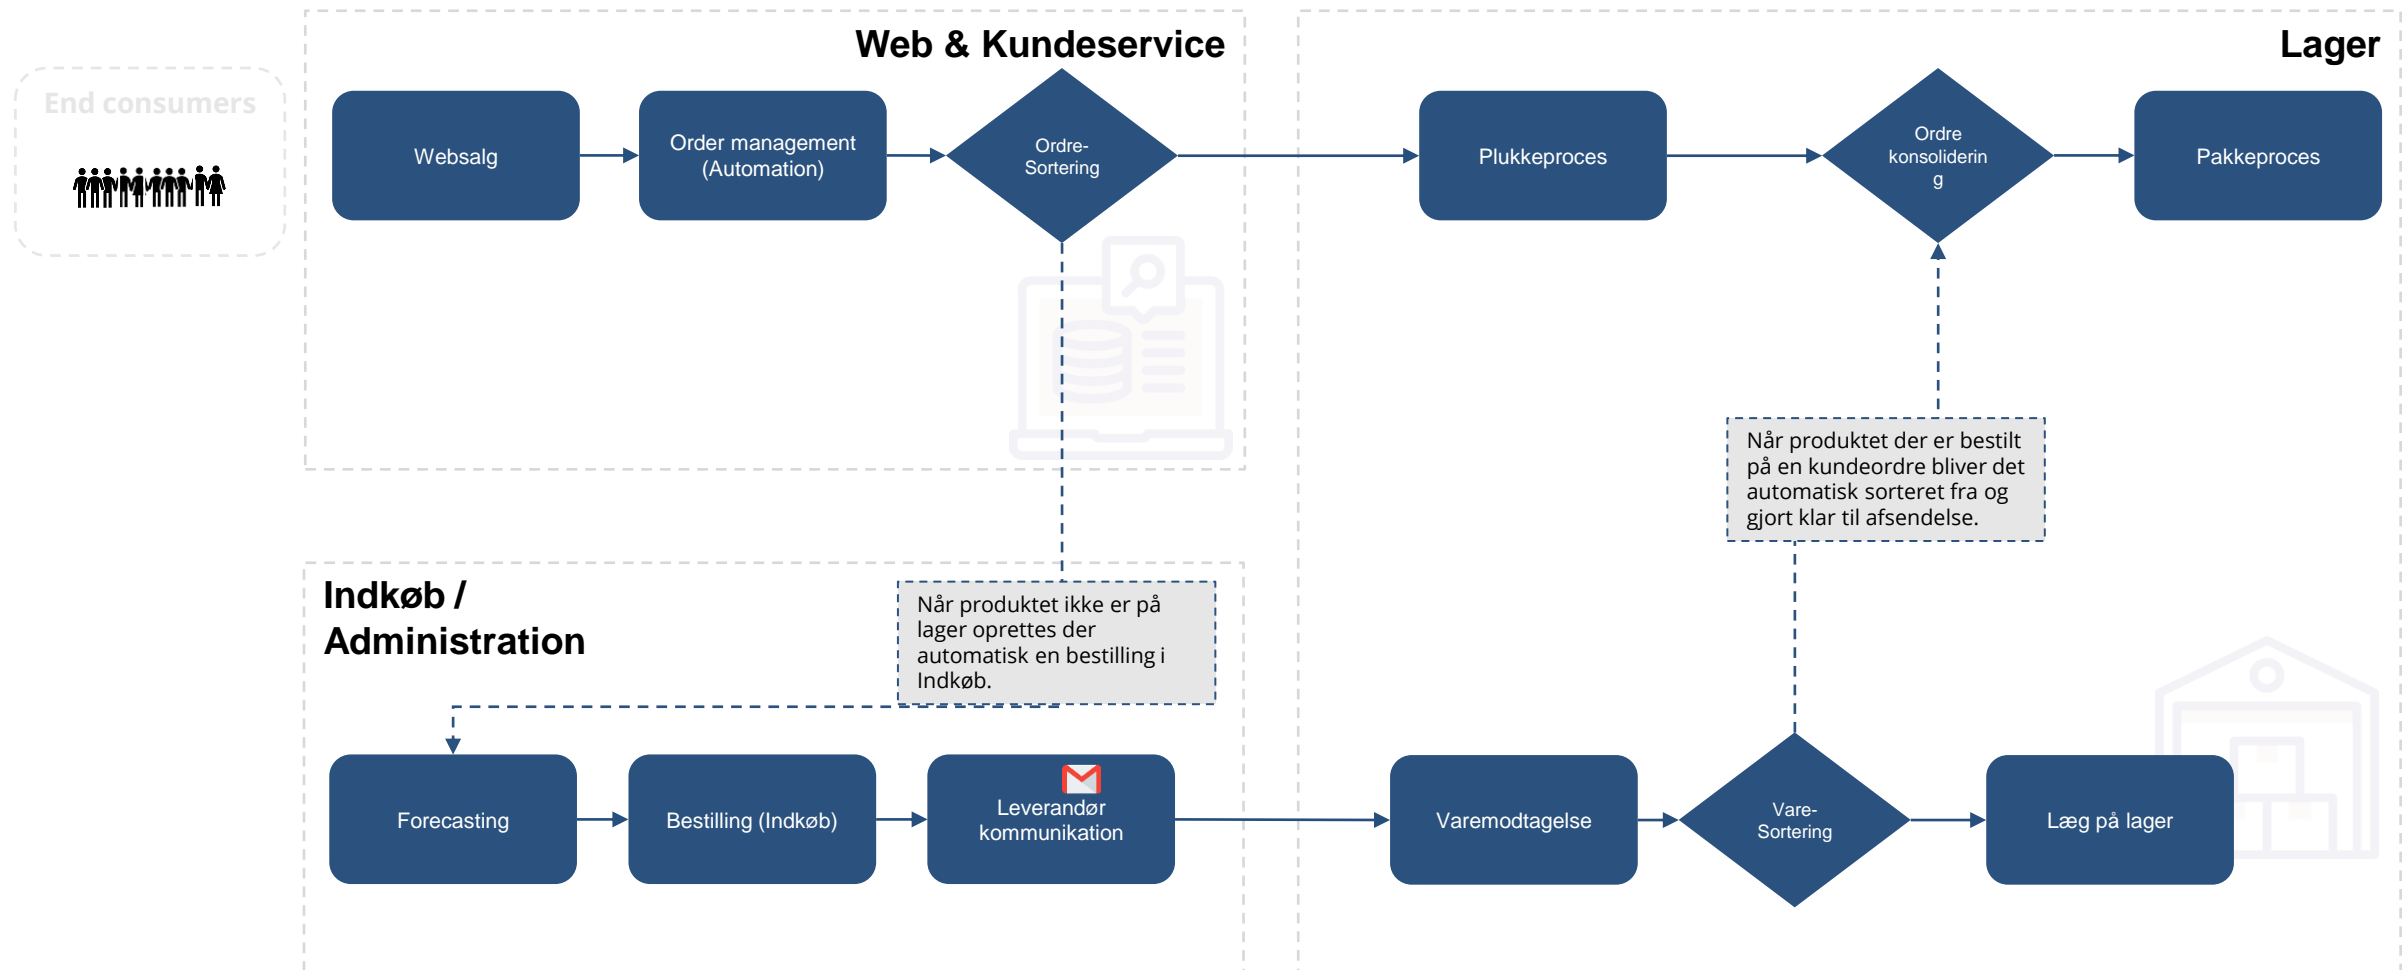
End consumers

Web & Kundeservice

Websalg

Order management (Automation)

Ordre-Sortering

Lager

Plukkeproces

Ordre konsoliderin g

Pakkeproces

Når produktet der er bestilt på en kundeordre bliver det automatisk sorteret fra og gjort klar til afsendelse.

Indkøb / Administration

Når produktet ikke er på lager oprettes der automatisk en bestilling i Indkøb.

Forecasting

Bestilling (Indkøb)

Leverandør kommunikation

Varemodtagelse

Vare-Sortering

Læg på lager